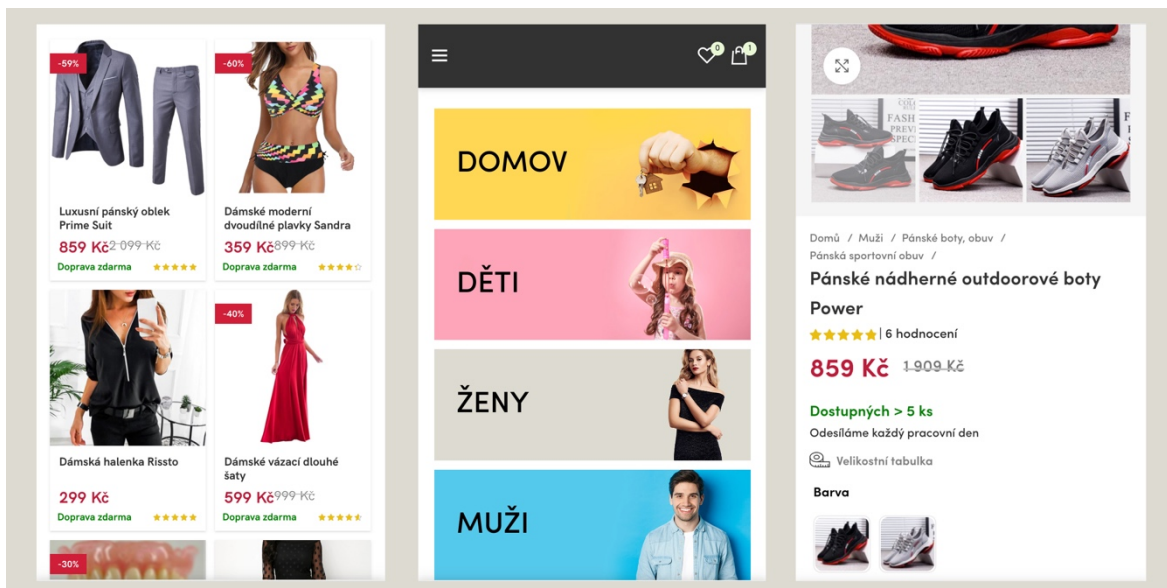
-59%

Luxusní pánský oblek Prime Suit

859 Kč 2 099 Kč

Doprava zdarma

-60%

Dámské moderní dvoudílné plavky Sandra

359 Kč 899 Kč

Doprava zdarma

Dámská halenka Rissto

299 Kč

Doprava zdarma

-40%

Dámské vázací dlouhé šaty

599 Kč 999 Kč

Doprava zdarma

-30%

0

1

DOMOV

DĚTI

ŽENY

MUŽI

FASH PREVI SPEC

Domů / Muži / Pánské boty, obuv / Pánská sportovní obuv /

Pánské nádherné outdoorové boty Power

| 6 hodnocení

859 Kč 1 909 Kč

Dostupných > 5 ks

Odesíláme každý pracovní den

Velikostní tabulka

Barva